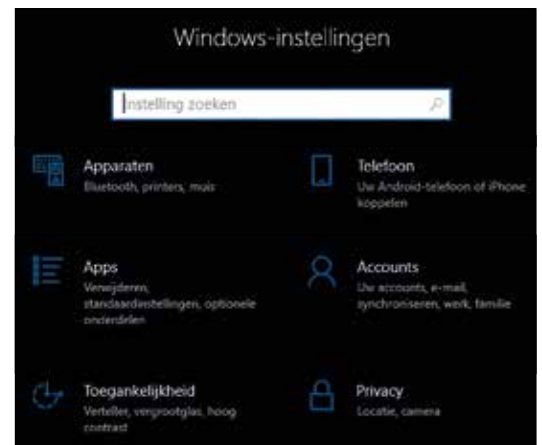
Windows-instellingen

Instelling zoeken

Apparaten
Bluetooth, printers, muis

Telefoon
Uw Android-telefoon of iPhone koppelen

Apps
Verwijderen, standaardinstellingen, optionele onderdelen

Accounts
Uw accounts, e-mail, synchroniseren, werk, familie

Toegankelijkheid
Verteller, vergrootglas, hoog contrast

Privacy
Locatie, camera